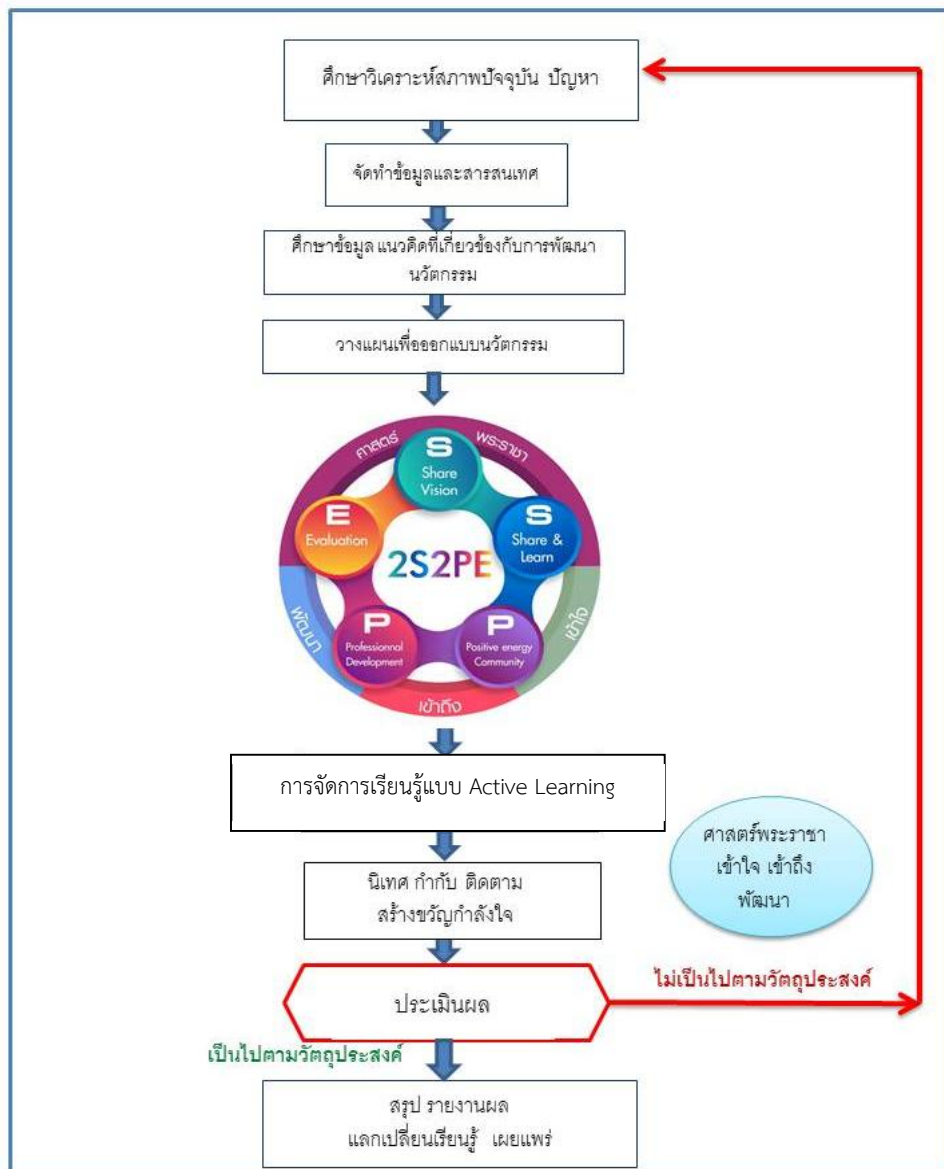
ศึกษาวิเคราะห์สภาพปัจจุบัน ปัญหา

จัดทำข้อมูลและสารสนเทศ

ศึกษาข้อมูล แนวคิดที่เกี่ยวข้องกับการพัฒนานวัตกรรม

วางแผนเพื่อออกแบบนวัตกรรม

ศาสตร์ พระราชา

S Share Vision

S Share & Learn

เข้าใจ

P Positive energy Community

เข้าถึง

P Professionnal Development

พัฒนา

E Evaluation

2S2PE

การจัดการเรียนรู้แบบ Active Learning

ศาสตร์พระราชา เข้าใจ เข้าถึง พัฒนา

นิเทศ กำกับ ติดตาม สร้างขวัญกำลังใจ

ประเมินผล

ไม่เป็นไปตามวัตถุประสงค์

เป็นไปตามวัตถุประสงค์

สรุป รายงานผล แลกเปลี่ยนเรียนรู้ เผยแพร่